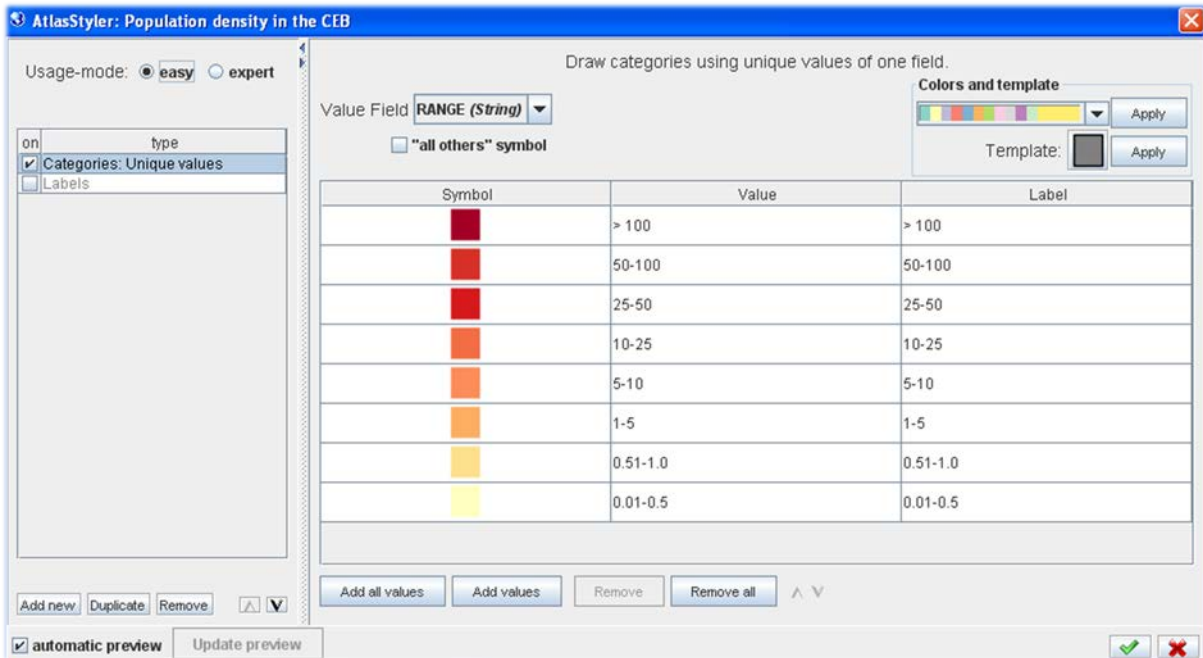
AtlasStyler: Population density in the CEB

Usage-mode: easy expert

| on | type |
|---|---|
| ☑ | Categories: Unique values |
| ☐ | Labels |

Add new Duplicate Remove

Draw categories using unique values of one field.

Value Field RANGE (String)

"all others" symbol

Colors and template

Apply

Template: Apply

| Symbol | Value | Label |
|---|---|---|
| | > 100 | > 100 |
| | 50-100 | 50-100 |
| | 25-50 | 25-50 |
| | 10-25 | 10-25 |
| | 5-10 | 5-10 |
| | 1-5 | 1-5 |
| | 0.51-1.0 | 0.51-1.0 |
| | 0.01-0.5 | 0.01-0.5 |

Add all values Add values Remove Remove all

automatic preview Update preview